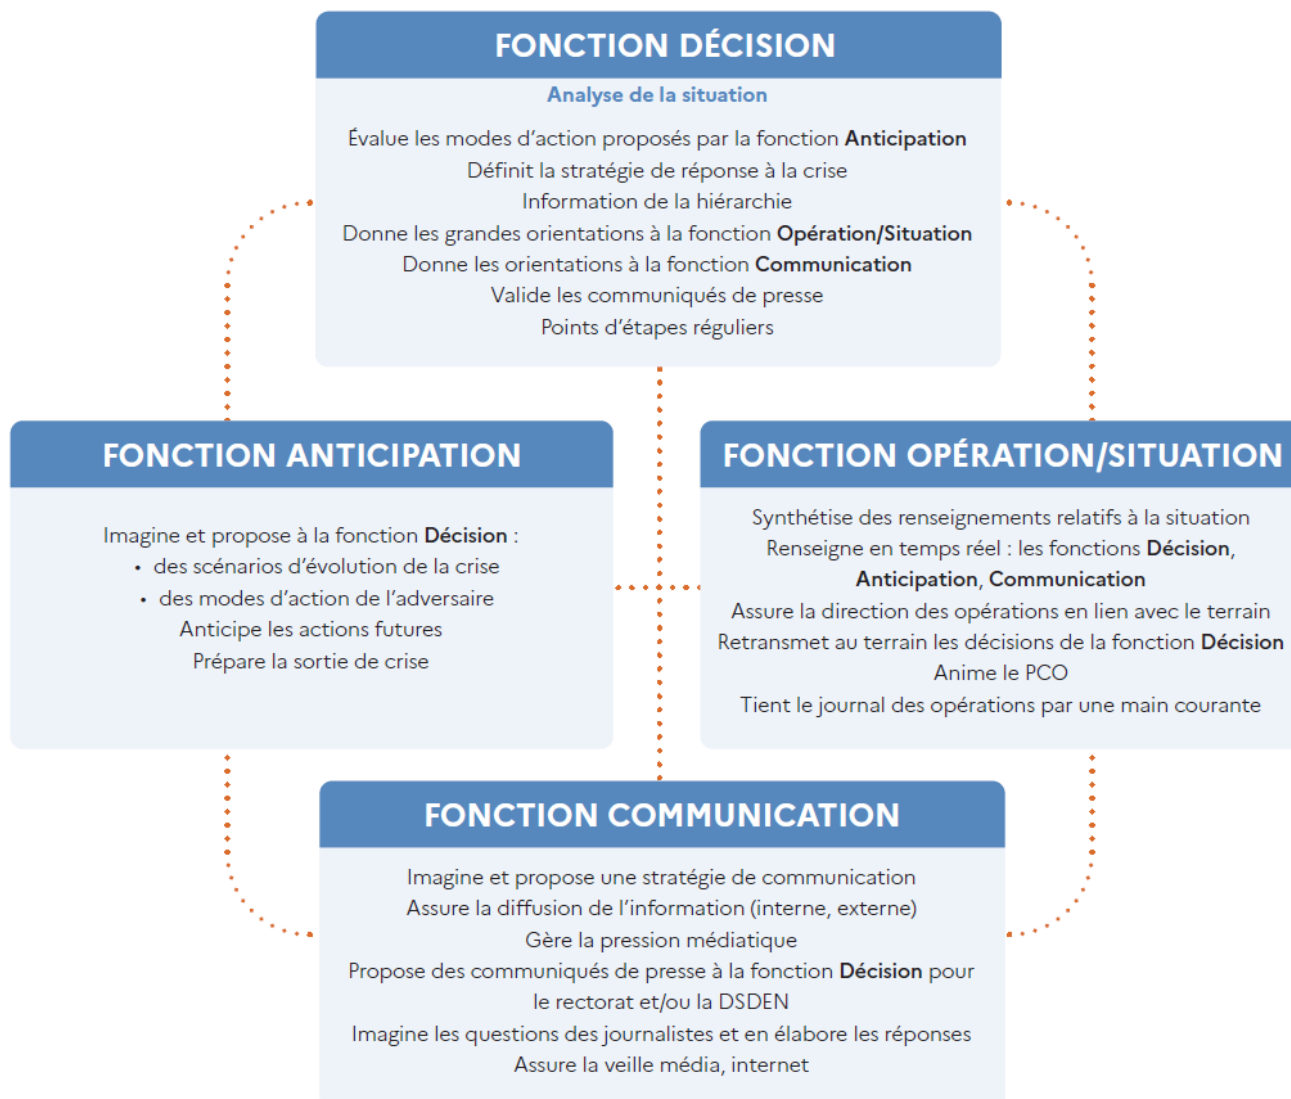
FONCTION DÉCISION

Analyse de la situation

Évalue les modes d'action proposés par la fonction **Anticipation**
Définit la stratégie de réponse à la crise
Information de la hiérarchie
Donne les grandes orientations à la fonction **Opération/Situation**
Donne les orientations à la fonction **Communication**
Valide les communiqués de presse
Points d'étapes réguliers

FONCTION ANTICIPATION

Imagine et propose à la fonction **Décision** :
• des scénarios d'évolution de la crise
• des modes d'action de l'adversaire
Anticipe les actions futures
Prépare la sortie de crise

FONCTION OPÉRATION/SITUATION

Synthétise des renseignements relatifs à la situation
Renseigne en temps réel : les fonctions **Décision**, **Anticipation**, **Communication**
Assure la direction des opérations en lien avec le terrain
Retransmet au terrain les décisions de la fonction **Décision**
Anime le PCO
Tient le journal des opérations par une main courante

FONCTION COMMUNICATION

Imagine et propose une stratégie de communication
Assure la diffusion de l'information (interne, externe)
Gère la pression médiatique
Propose des communiqués de presse à la fonction **Décision** pour le rectorat et/ou la DSDEN
Imagine les questions des journalistes et en élabore les réponses
Assure la veille média, internet